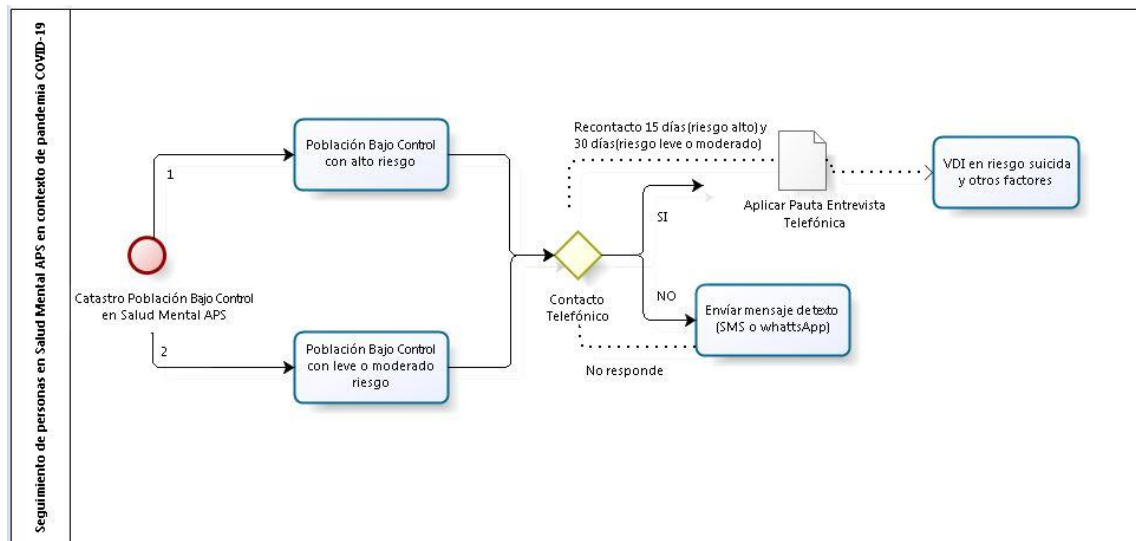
Seguimiento de personas en Salud Mental APS en contexto de pandemia COVID-19

Población Bajo Control con alto riesgo

1

Catastro Población Bajo Control en Salud Mental APS

2

Población Bajo Control con leve o moderado riesgo

Recontacto 15 días (riesgo alto) y 30 días(riesgo leve o moderado)

Aplicar Pauta Entrevista Telefónica

VDI en riesgo suicida y otros factores

SI

Contacto Telefónico

NO

Envíar mensaje de texto (SMS o whattsApp)

No responde